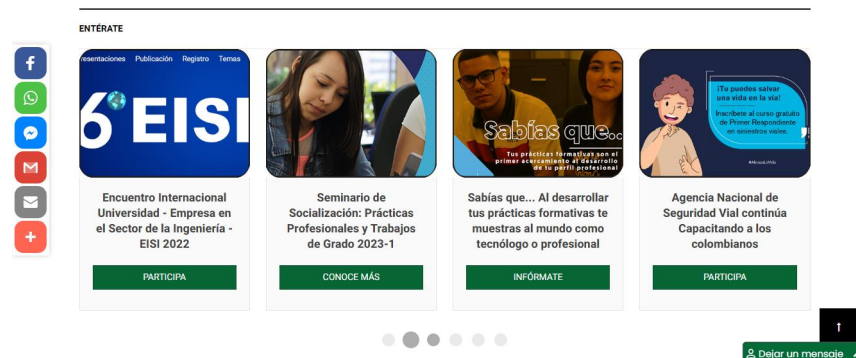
ENTÉRATE

resentaciones Publicación Registro Temas

6° EISI

Encuentro Internacional Universidad - Empresa en el Sector de la Ingeniería - EISI 2022

PARTICIPA

Seminario de Socialización: Prácticas Profesionales y Trabajos de Grado 2023-1

CONOCE MÁS

Sabías que...

Tus prácticas formativas son el primer acercamiento al desarrollo de tu perfil profesional

Sabías que... Al desarrollar tus prácticas formativas te muestras al mundo como tecnólogo o profesional

INFÓRMATE

¡Tu puedes salvar una vida en la vía!

Inscríbete al curso gratuito de Primer Respondiente en siniestros viales.

#MinutoDeVida

Agencia Nacional de Seguridad Vial continúa Capacitando a los colombianos

PARTICIPA

Dejar un mensaje